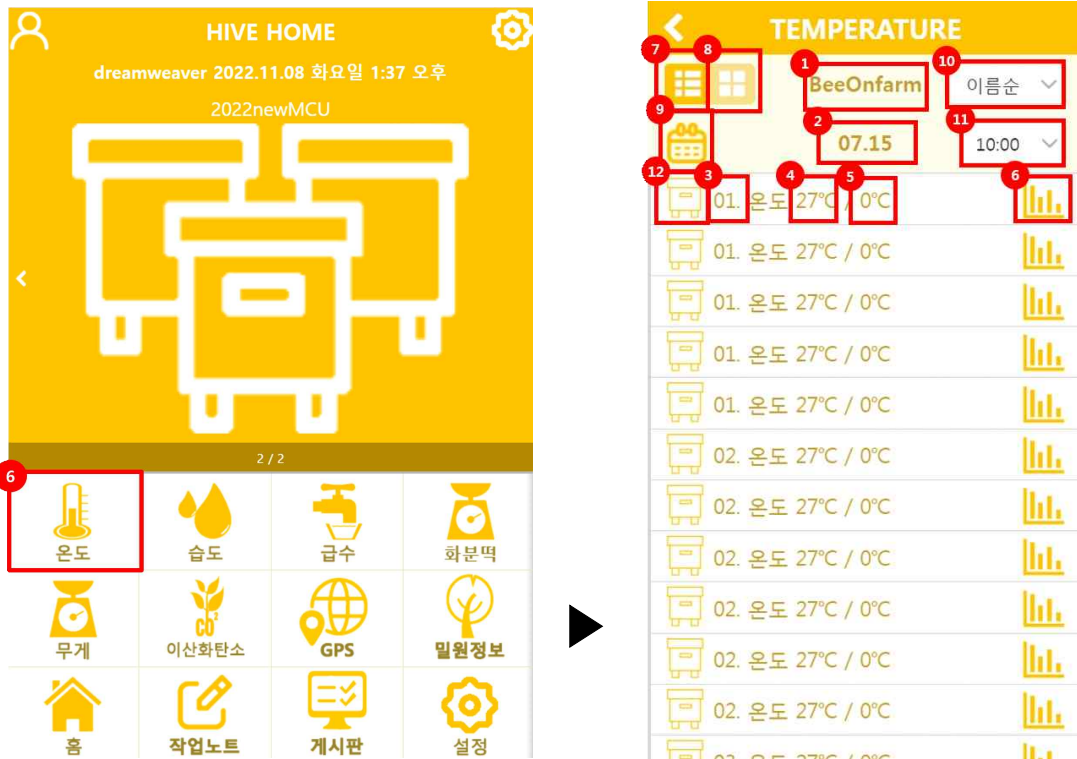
HIVE HOME
dreamweaver 2022.11.08 화요일 1:37 오후
2022newMCU
<
2 / 2
6
온도
습도
급수
화분떡
무게
이산화탄소
GPS
밀원정보
홈
작업노트
게시판
설정

<
TEMPERATURE
7
8
1
BeeOnfarm
10
이름순
9
2
07.15
11
10:00
12
3
4
5
6
01. 온도 27°C / 0°C
01. 온도 27°C / 0°C
01. 온도 27°C / 0°C
01. 온도 27°C / 0°C
01. 온도 27°C / 0°C
02. 온도 27°C / 0°C
02. 온도 27°C / 0°C
02. 온도 27°C / 0°C
02. 온도 27°C / 0°C
02. 온도 27°C / 0°C
02. 온도 27°C / 0°C
02. 온도 27°C / 0°C
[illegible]